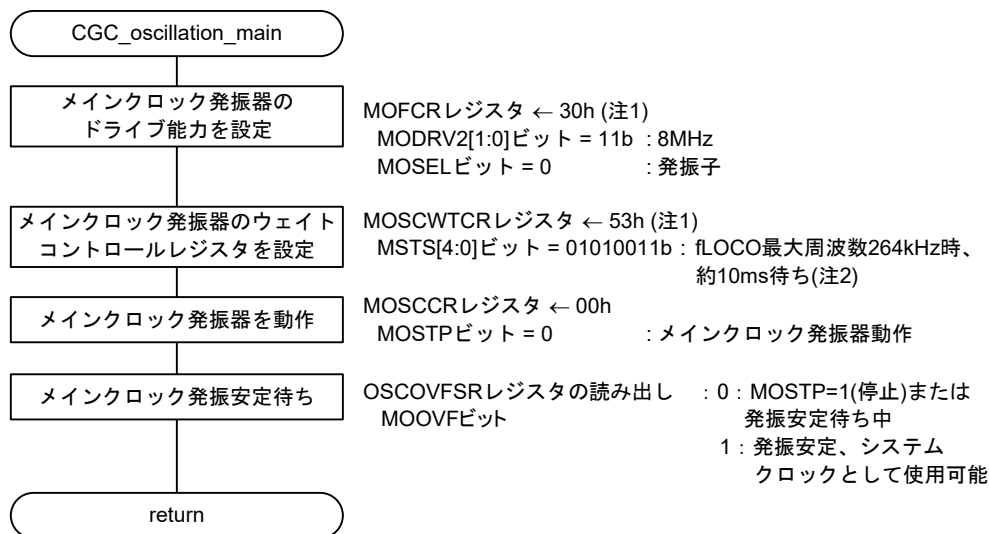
CGC_oscillation_main

メインクロック発振器のドライブ能力を設定

MOFCRレジスタ ← 30h (注1)
MODRV2[1:0]ビット = 11b : 8MHz
MOSELビット = 0 : 発振子

メインクロック発振器のウェイトコントロールレジスタを設定

MOSCWTCRレジスタ ← 53h (注1)
MSTS[4:0]ビット = 01010011b : fLOCO最大周波数264kHz時、約10ms待ち(注2)

メインクロック発振器を動作

MOSCCRレジスタ ← 00h
MOSTPビット = 0 : メインクロック発振器動作

メインクロック発振安定待ち

OSCOVFSRレジスタの読み出し
MOOVFビット
: 0 : MOSTP=1(停止)または発振安定待ち中
1 : 発振安定、システムクロックとして使用可能

return